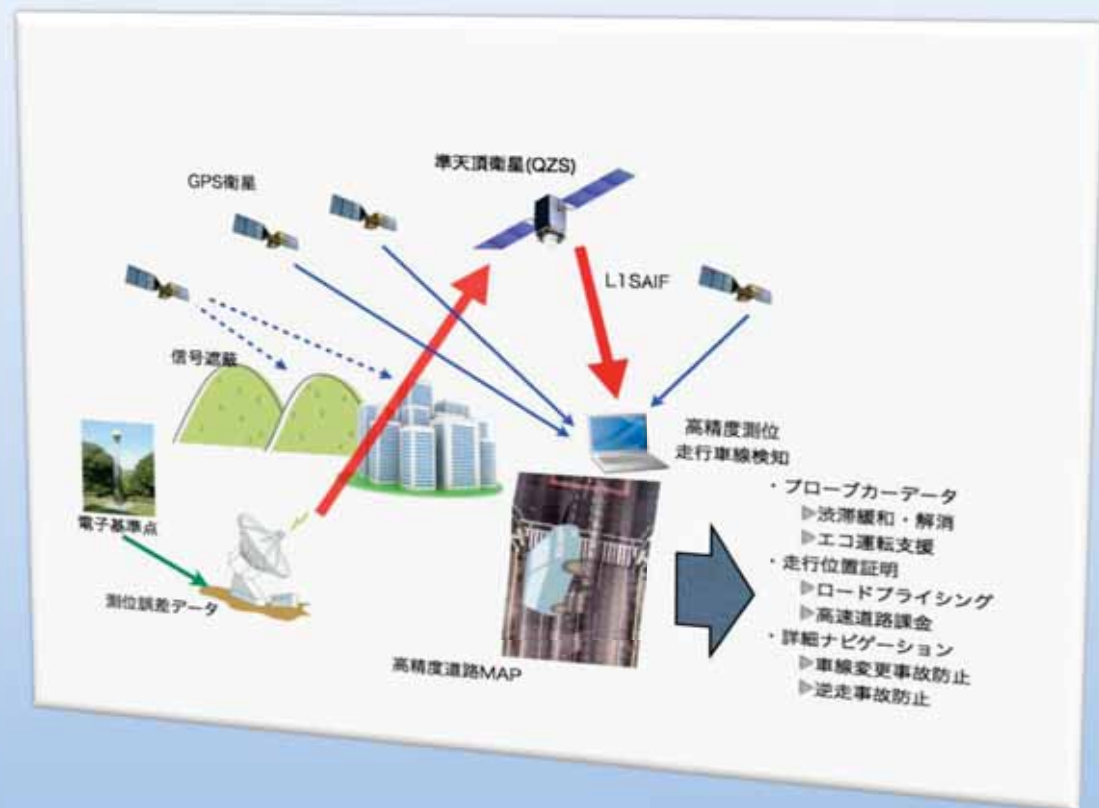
準天頂衛星(QZS)

GPS衛星

L1SAIF

信号遮蔽

高精度測位
走行車線検知

電子基準点

測位誤差データ

高精度道路MAP

・プローブカーデータ
▶渋滞緩和・解消
▶エコ運転支援
・走行位置証明
▶ロードプライシング
▶高速道路課金
・詳細ナビゲーション
▶車線変更事故防止
▶逆走事故防止